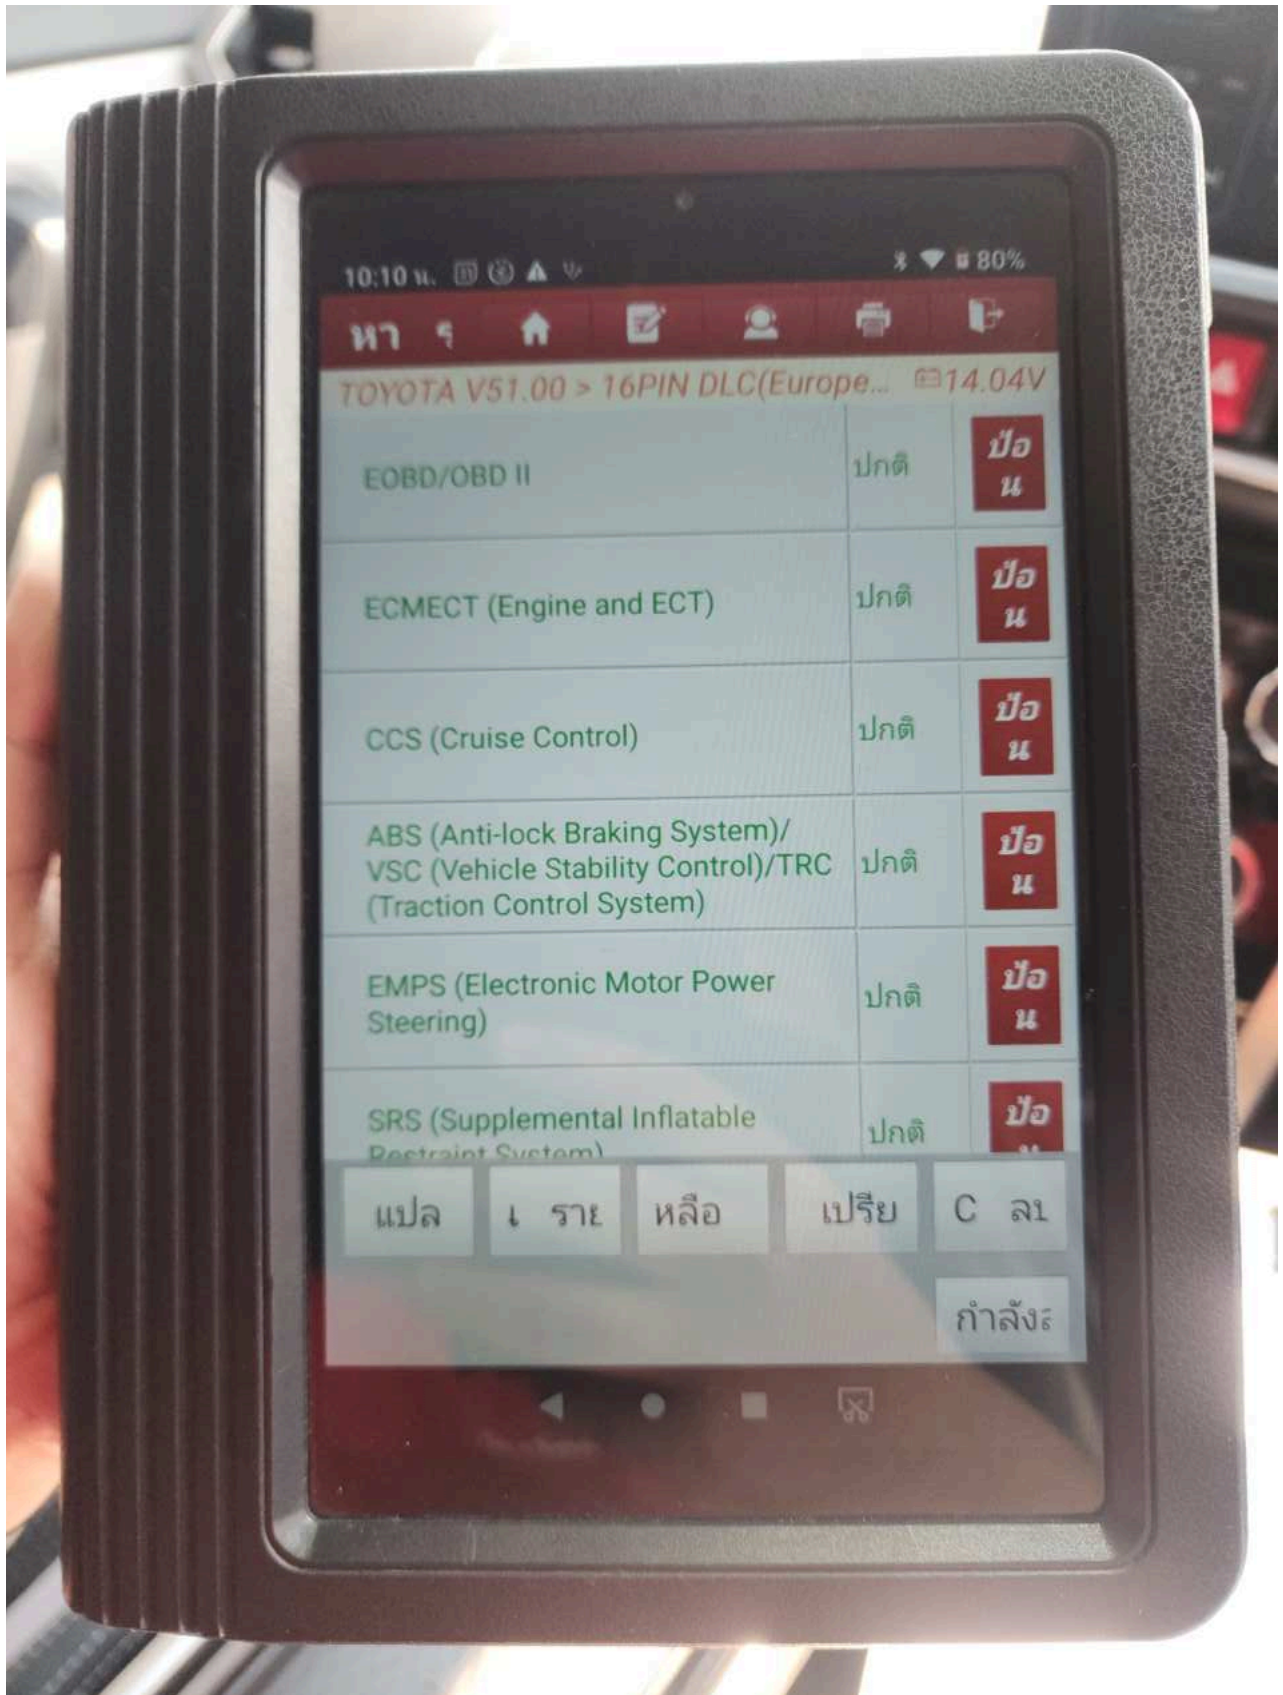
10:10 น. 80%

หา ร

TOYOTA V51.00 > 16PIN DLC(Europe... 14.04V

| | | |
|---|---|---|
| EOBD/OBD II | ปกติ | ป้อน |
| ECMECT (Engine and ECT) | ปกติ | ป้อน |
| CCS (Cruise Control) | ปกติ | ป้อน |
| ABS (Anti-lock Braking System)/ VSC (Vehicle Stability Control)/TRC (Traction Control System) | ปกติ | ป้อน |
| EMPS (Electronic Motor Power Steering) | ปกติ | ป้อน |
| SRS (Supplemental Inflatable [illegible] | ปกติ | ป้อ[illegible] |

แปล | เ ราย | หลือ | เปรีย | C ลบ

กำลังะ